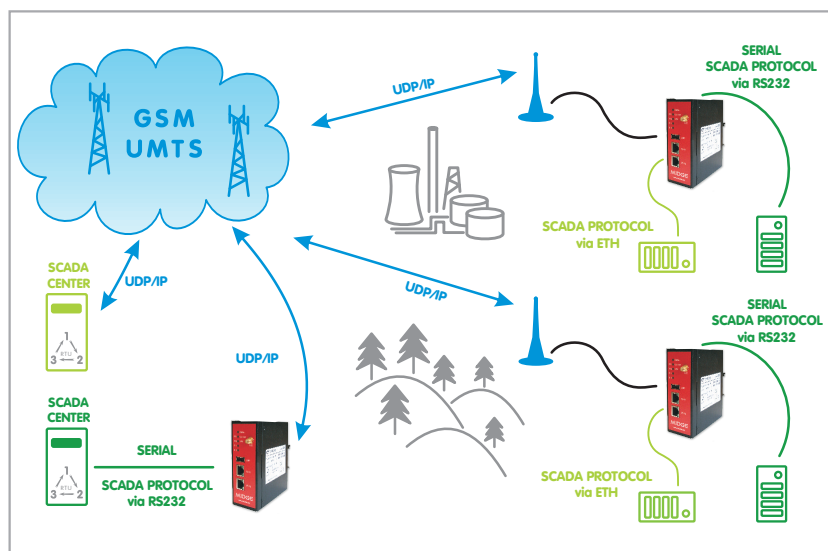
GSM
UMTS

UDP/IP

SERIAL
SCADA PROTOCOL
via RS232

SCADA PROTOCOL
via ETH

UDP/IP

SERIAL
SCADA PROTOCOL
via RS232

SCADA
CENTER

UDP/IP

1
RTU
3 2

UDP/IP

SCADA PROTOCOL
via ETH

SCADA
CENTER

1
RTU
3 2

SERIAL
SCADA PROTOCOL
via RS232